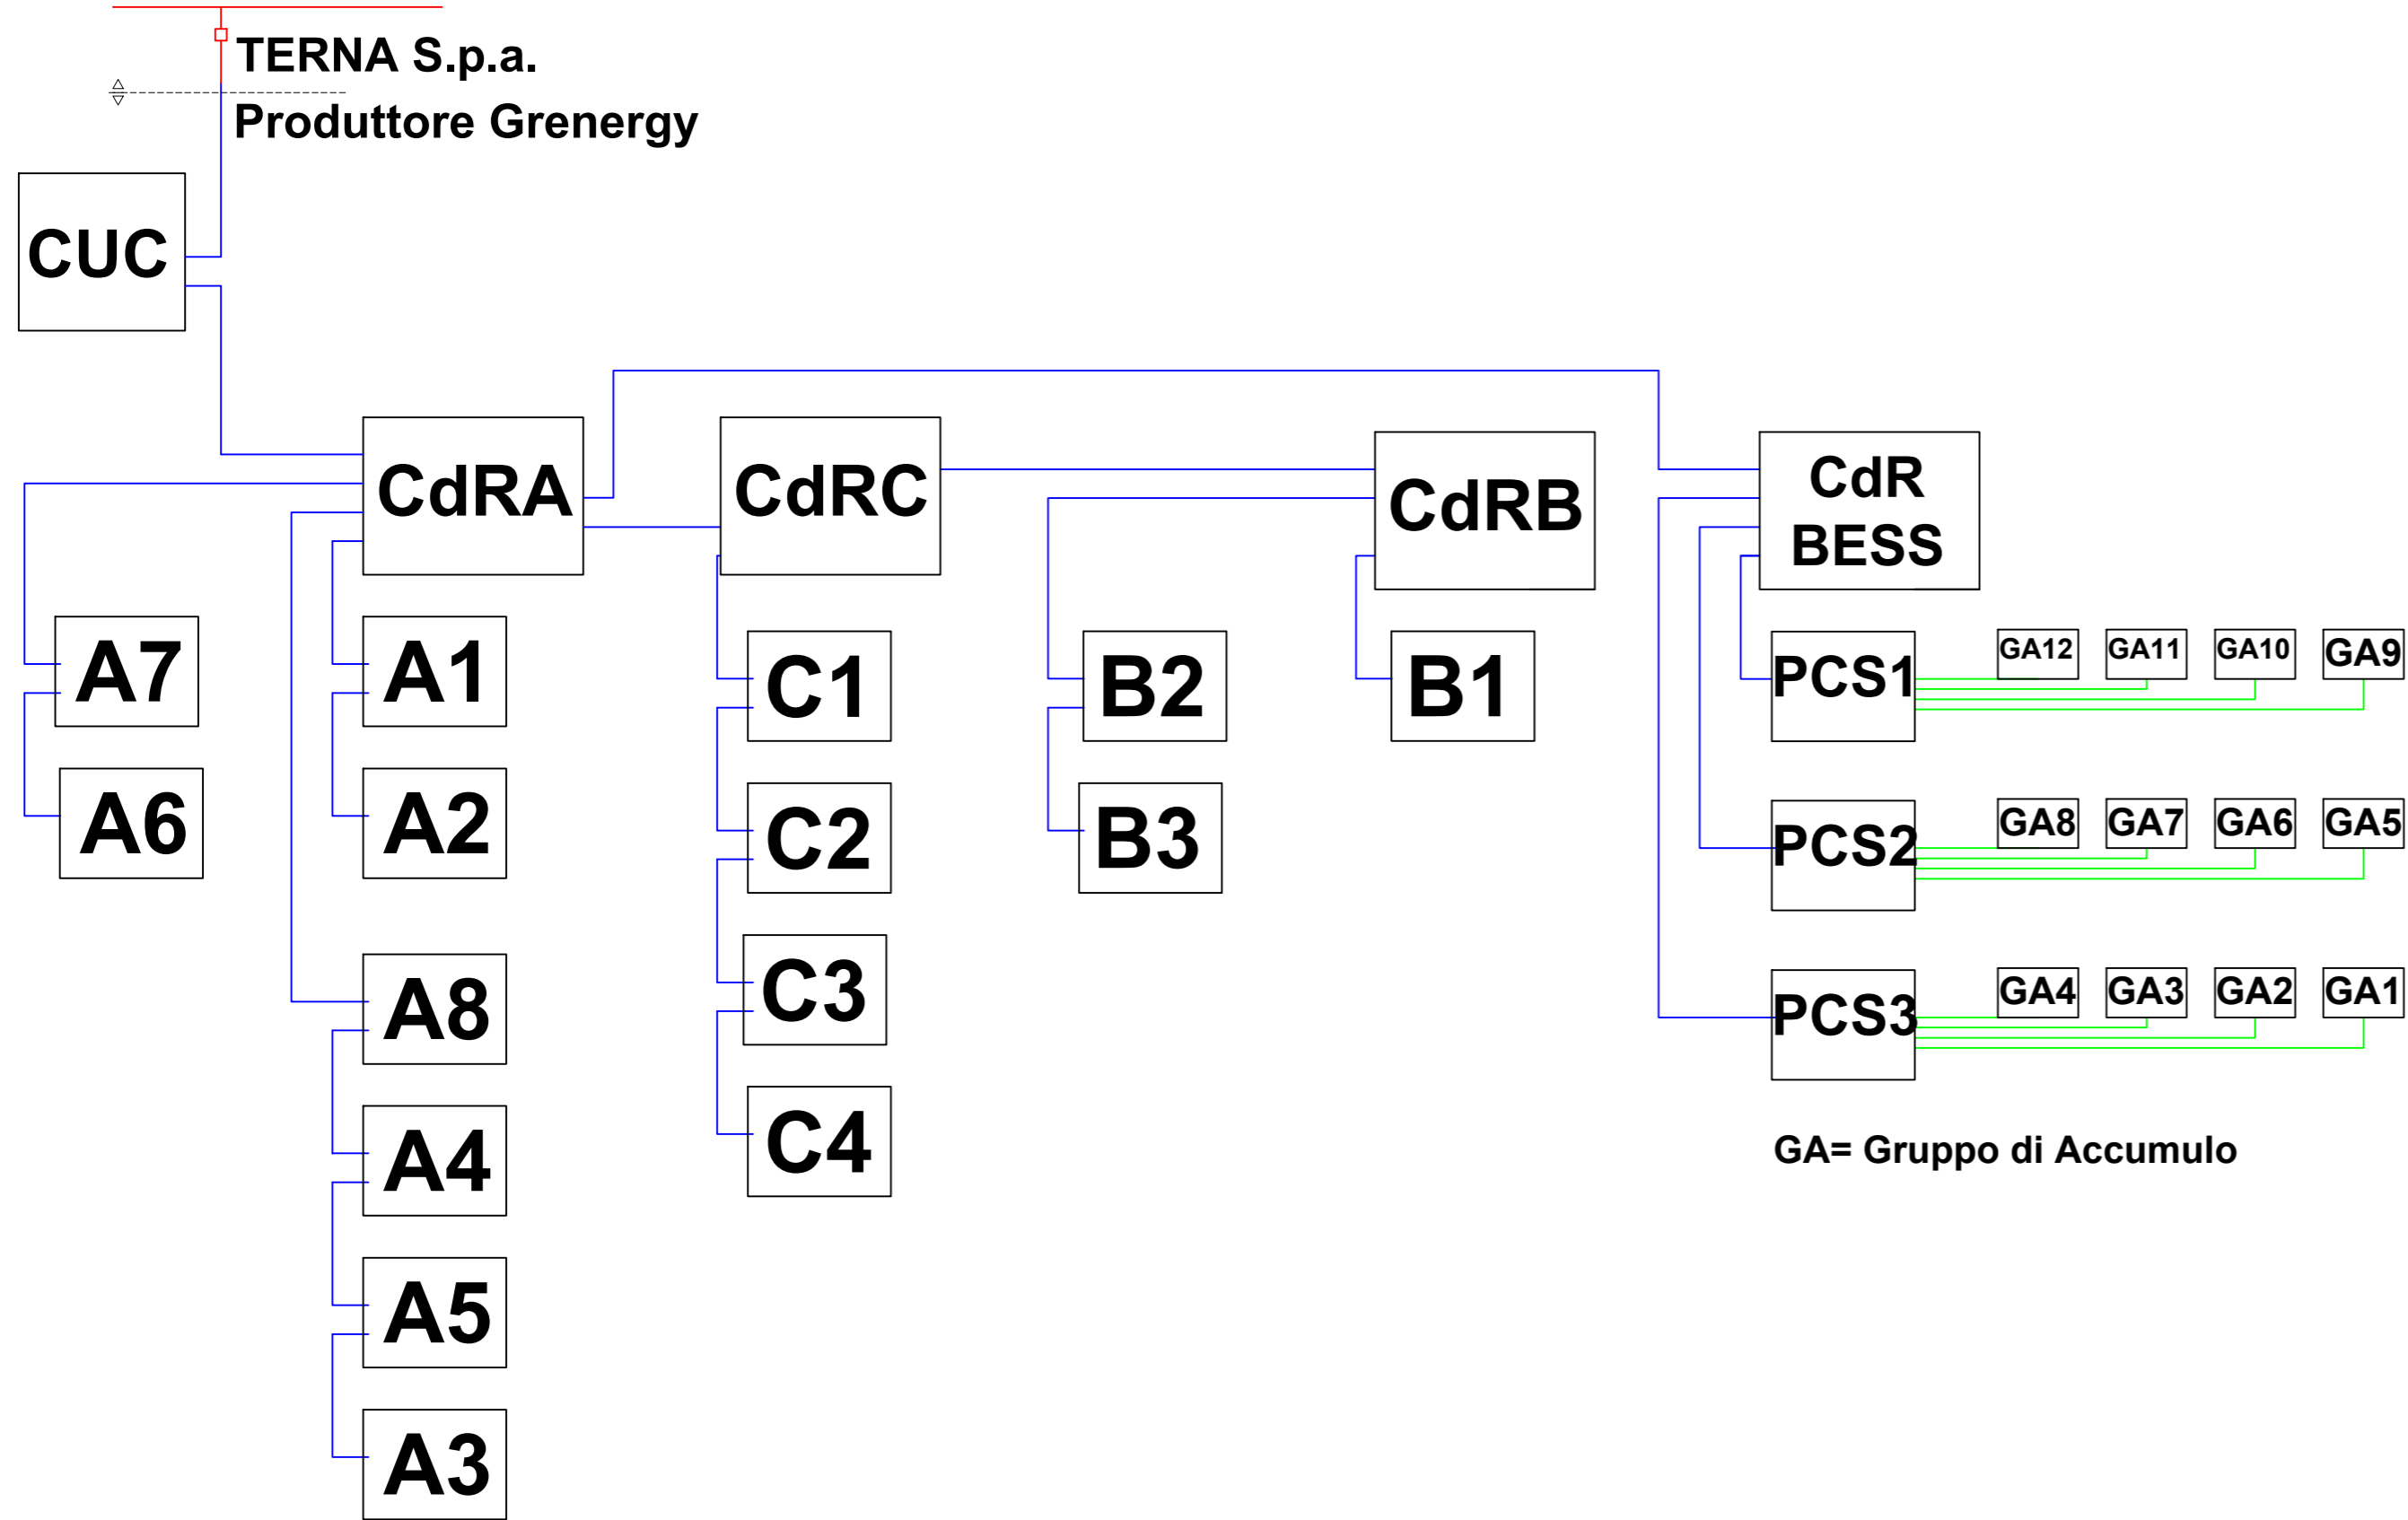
TERNA S.p.a.
Produttore Grenergy

CUC

CdRA

CdRC

CdRB

CdR BESS

A7

A6

A1

A2

A8

A4

A5

A3

C1

C2

C3

C4

B2

B3

B1

PCS1

GA12 GA11 GA10 GA9

PCS2

GA8 GA7 GA6 GA5

PCS3

GA4 GA3 GA2 GA1

GA= Gruppo di Accumulo